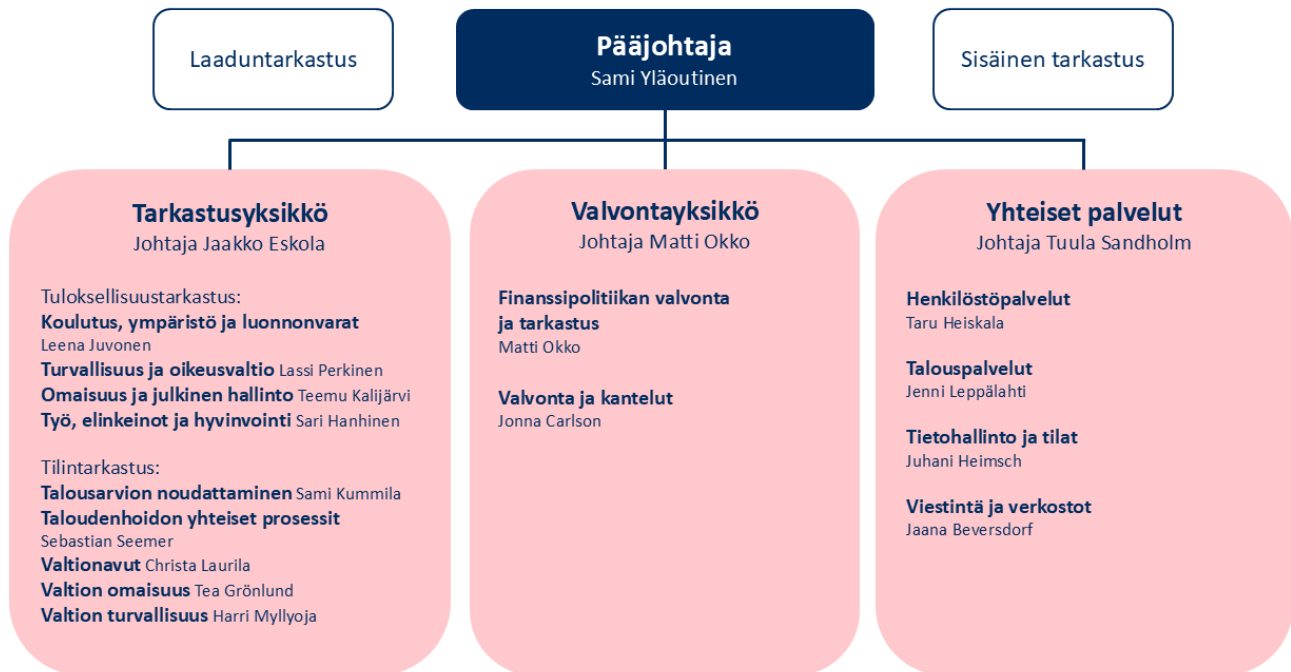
Laaduntarkastus

Pääjohtaja
Sami Yläoutinen

Sisäinen tarkastus

Tarkastusyksikkö
Johtaja Jaakko Eskola

Tuloksellisuustarkastus:
Koulutus, ympäristö ja luonnonvarat Leena Juvonen
Turvallisuus ja oikeusvaltio Lassi Perkinen
Omaisuus ja julkinen hallinto Teemu Kalijärvi
Työ, elinkeinot ja hyvinvointi Sari Hanhinen

Tilintarkastus:
Talousarvion noudattaminen Sami Kummila
Taloudenhoidon yhteiset prosessit Sebastian Seemer
Valtionavut Christa Laurila
Valtion omaisuus Tea Grönlund
Valtion turvallisuus Harri Myllyoja

Valvontayksikkö
Johtaja Matti Okko

Finanssipolitiikan valvonta ja tarkastus
Matti Okko

Valvonta ja kantelut
Jonna Carlson

Yhteiset palvelut
Johtaja Tuula Sandholm

Henkilöstöpalvelut
Taru Heiskala

Talouspalvelut
Jenni Leppälahti

Tietohallinto ja tilat
Juhani Heimsch

Viestintä ja verkostot
Jaana Beversdorf